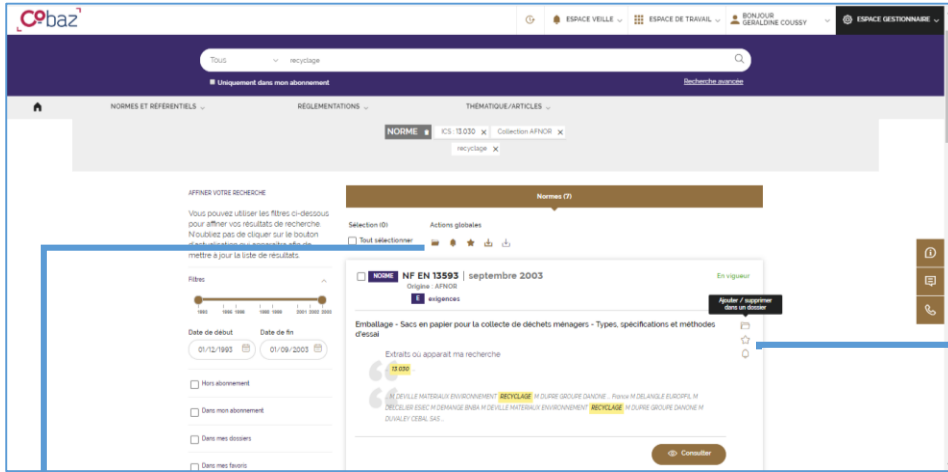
Cobaz

ESPACE VEILLE ESPACE DE TRAVAIL BONJOUR GERALDINE COUSSY ESPACE GESTIONNAIRE

Tous recyclage

Uniquement dans mon abonnement

Recherche avancée

NORMES ET RÉFÉRENTIELS RÉGLEMENTATIONS THÉMATIQUE/ARTICLES

NORME ICS : 13.030 × Collection AFNOR × recyclage ×

AFFINER VOTRE RECHERCHE

Vous pouvez utiliser les filtres ci-dessous pour affiner vos résultats de recherche. N'oubliez pas de cliquer sur le bouton d'actualisation qui apparaitra afin de mettre à jour la liste de résultats.

Filtres

1993 1995 1996 1998 1999 2001 2002 2003

Date de début Date de fin

01/12/1993 01/09/2003

Hors abonnement

Dans mon abonnement

Dans mes dossiers

Dans mes favoris

Normes (7)

Sélection (0) Actions globales

Tout sélectionner

NORME NF EN 13593 | septembre 2003 En vigueur

Origine : AFNOR

6 exigences

Ajouter / supprimer dans un dossier

Emballage - Sacs en papier pour la collecte de déchets ménagers - Types, spécifications et méthodes d'essai

Extraits où apparait ma recherche

13.030

M DEVILLE MATERIAUX ENVIRONNEMENT RECYCLAGE M DUPRE GROUPE DANONE ... France M DELANGLE EUROFIL M DECELIER ESEC M DEMANGE BNBA M DEVILLE MATERIAUX ENVIRONNEMENT RECYCLAGE M DUPRE GROUPE DANONE M DUVALEY CEBAL SAS ...

Consulter